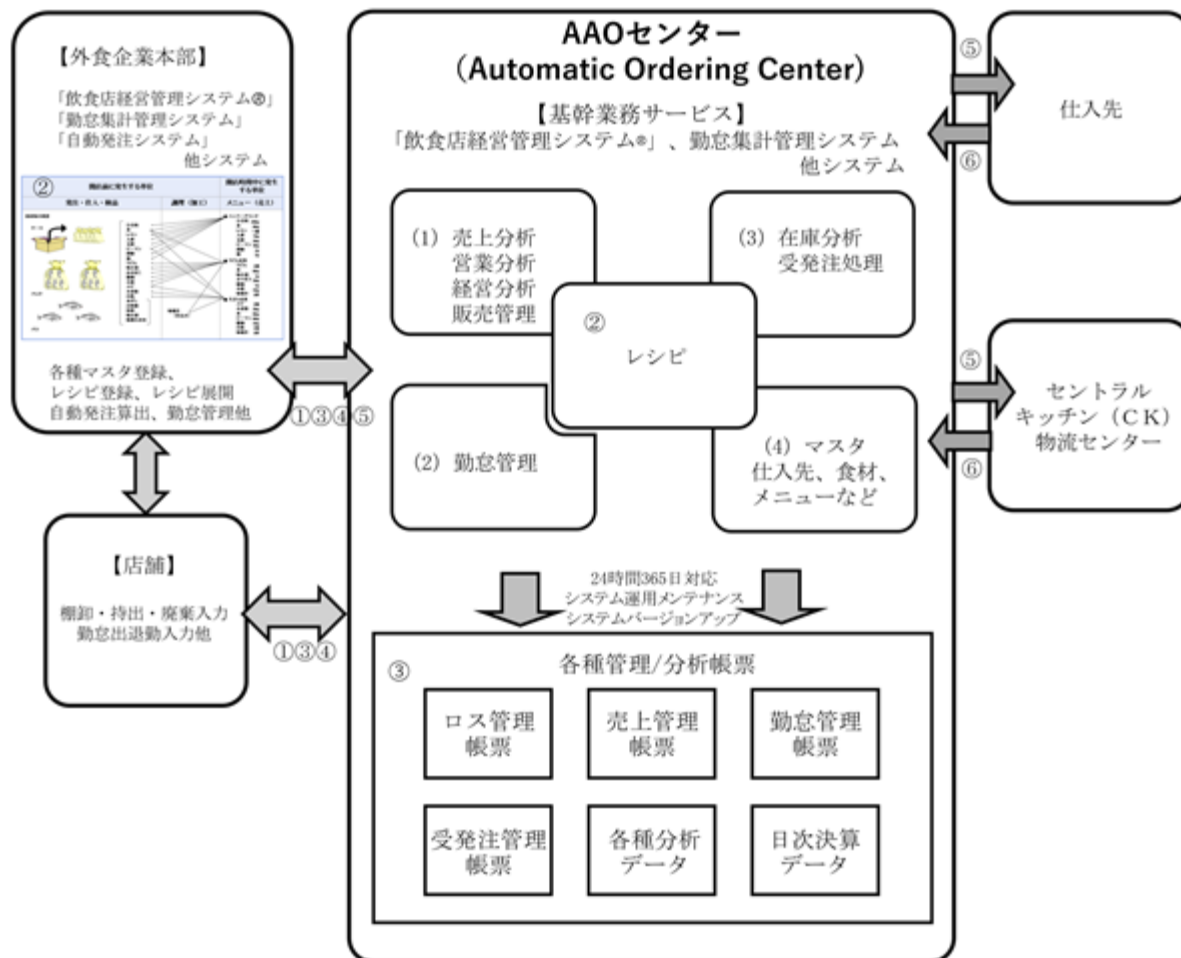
【外食企業本部】

「飲食店経営管理システム®」
「勤怠集計管理システム」
「自動発注システム」
他システム

②

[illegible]

各種マスタ登録、
レシピ登録、レシピ展開
自動発注算出、勤怠管理他

①③④⑤

【店舗】

棚卸・持出・廃棄入力
勤怠出退勤入力他

①③④

AAOセンター
(Automatic Ordering Center)

【基幹業務サービス】
「飲食店経営管理システム®」、勤怠集計管理システム
他システム

(1) 売上分析
営業分析
経営分析
販売管理

(3) 在庫分析
受発注処理

②
レシピ

(2) 勤怠管理

(4) マスタ
仕入先、食材、
メニューなど

24時間365日対応
システム運用メンテナンス
システムバージョンアップ

③
各種管理/分析帳票

ロス管理
帳票

売上管理
帳票

勤怠管理
帳票

受発注管理
帳票

各種分析
データ

日次決算
データ

⑤
⑥
仕入先

⑤
⑥
セントラル
キッチン（CK）
物流センター